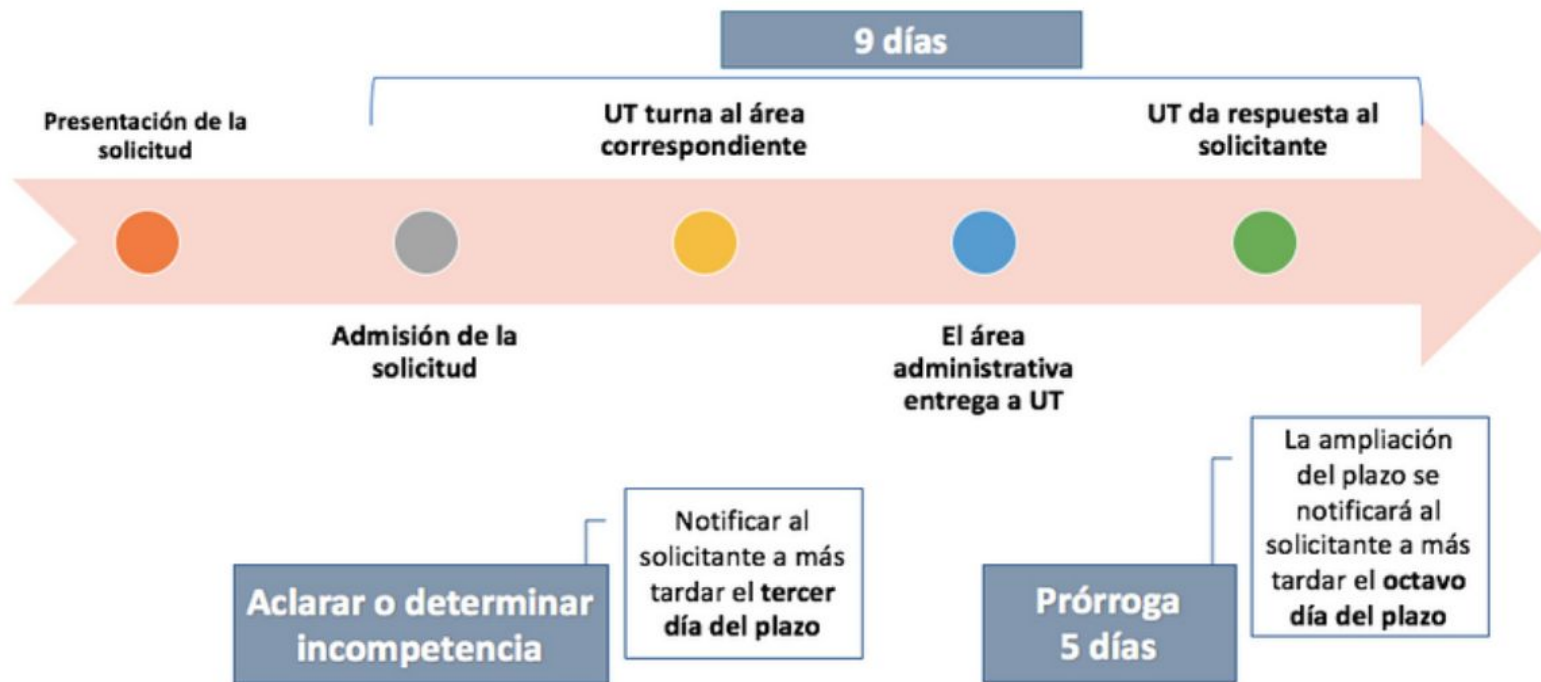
9 días

Presentación de la solicitud

UT turna al área correspondiente

UT da respuesta al solicitante

Admisión de la solicitud

El área administrativa entrega a UT

Notificar al solicitante a más tardar el **tercer día del plazo**

Aclarar o determinar incompetencia

La ampliación del plazo se notificará al solicitante a más tardar el **octavo día del plazo**

Prórroga 5 días